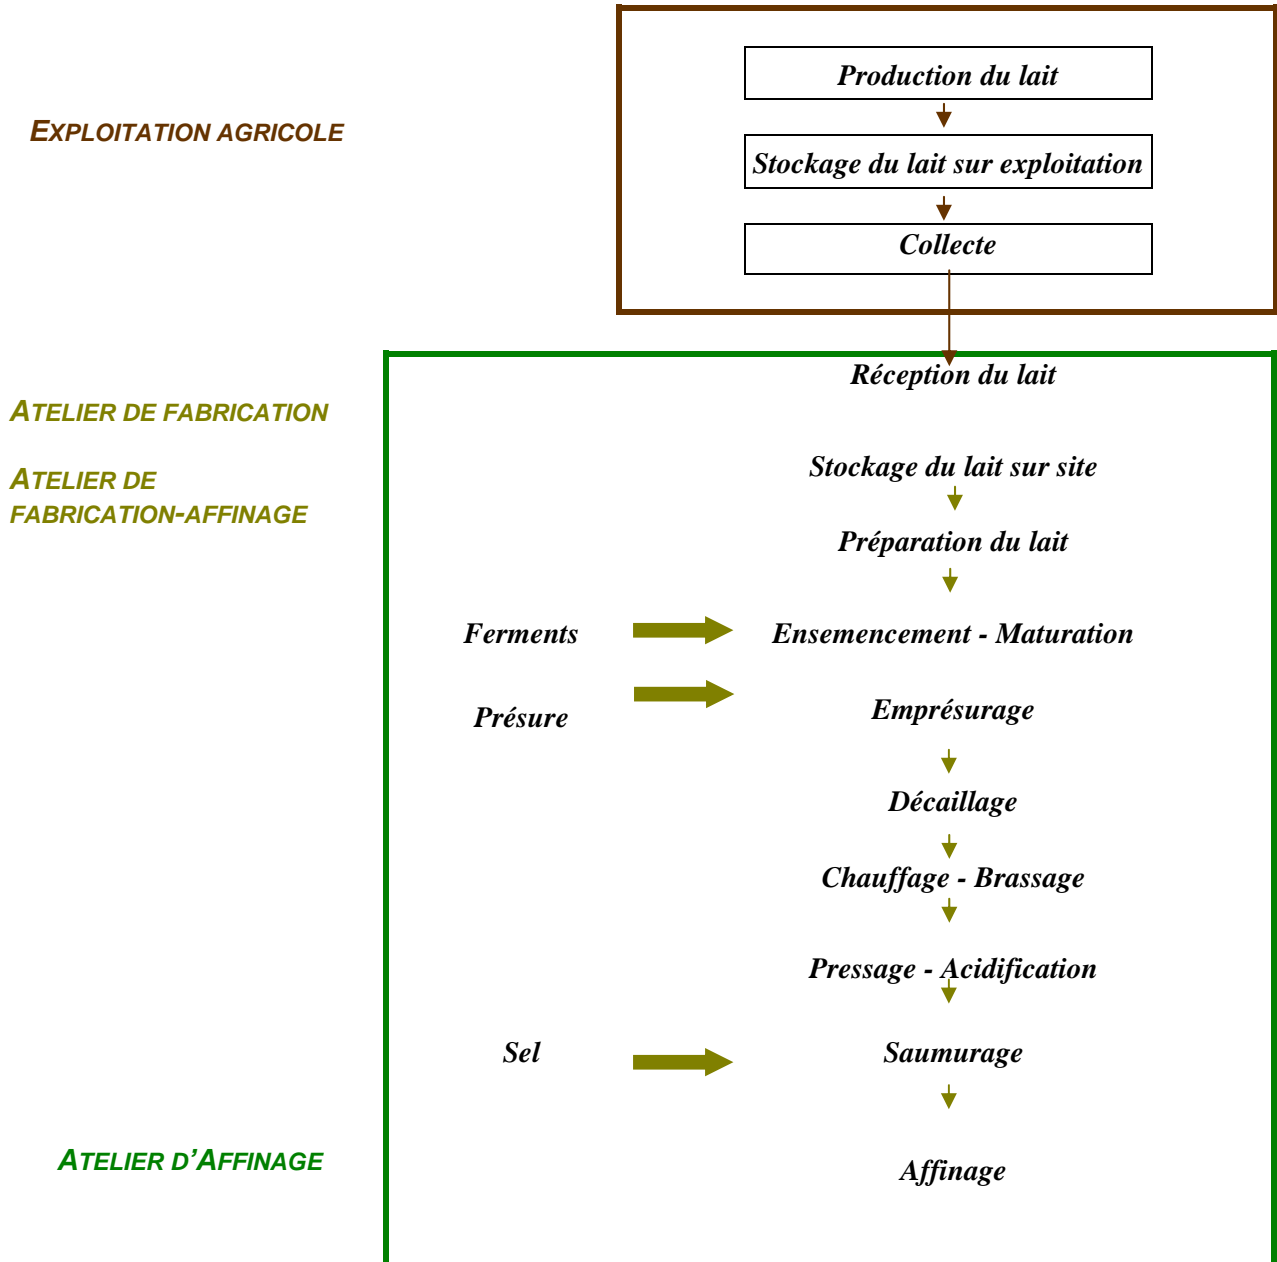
EXPLOITATION AGRICOLE

Production du lait

Stockage du lait sur exploitation

Collecte

ATELIER DE FABRICATION

ATELIER DE FABRICATION-AFFINAGE

Réception du lait

Stockage du lait sur site

Préparation du lait

Ferments

Ensemencement - Maturation

Présure

Emprésurage

Décaillage

Chauffage - Brassage

Pressage - Acidification

Sel

Saumurage

ATELIER D'AFFINAGE

Affinage